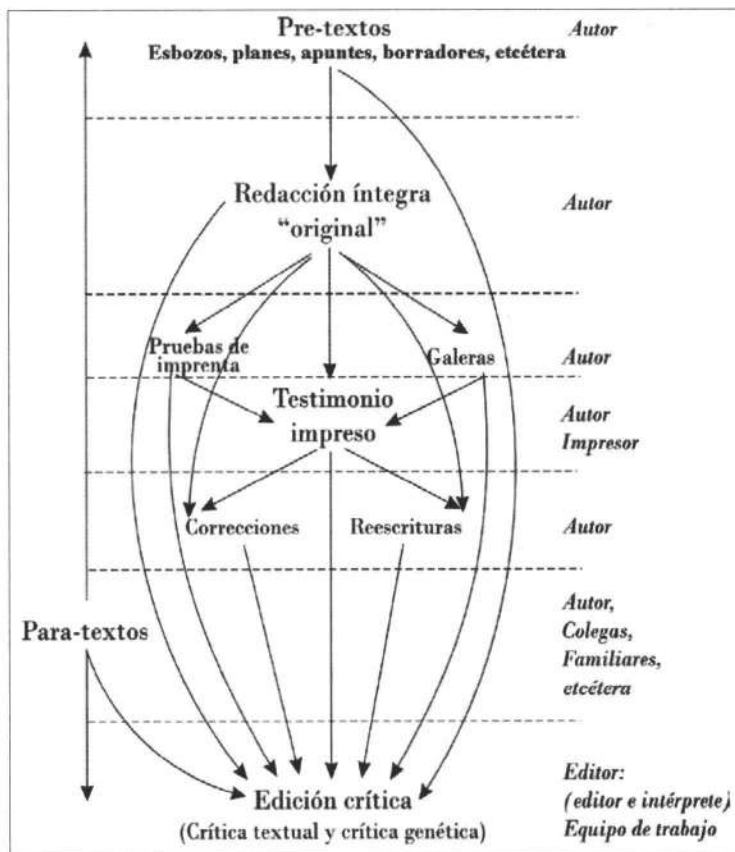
Pre-textos
Esbozos, planes, apuntes, borradores, etcétera

Autor

Redacción íntegra
"original"

Autor

Pruebas de imprenta

Galeras

Autor

Testimonio impreso

Autor
Impresor

Correcciones

Reescrituras

Autor

Para-textos

Autor,
Colegas,
Familiares,
etcétera

Edición crítica
(Crítica textual y crítica genética)

Editor:
(editor e intérprete)
Equipo de trabajo